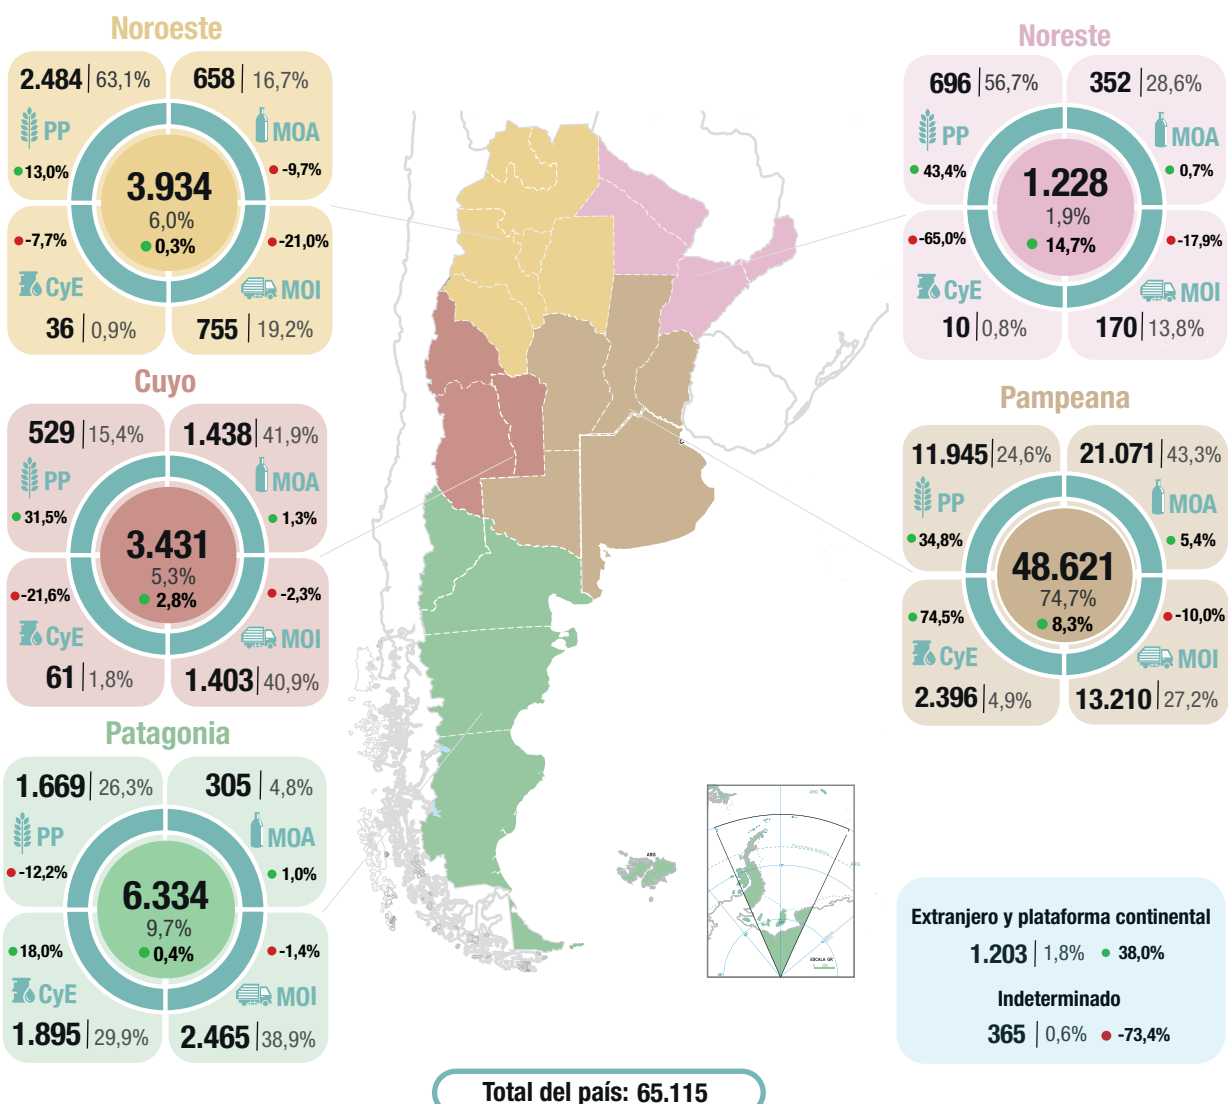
Noroeste

2.484 | 63,1%
658 | 16,7%
PP
MOA
13,0%
-9,7%
3.934
6,0%
0,3%
-7,7%
-21,0%
CyE
MOI
36 | 0,9%
755 | 19,2%

Noreste

696 | 56,7%
352 | 28,6%
PP
MOA
43,4%
0,7%
1.228
1,9%
14,7%
-65,0%
-17,9%
CyE
MOI
10 | 0,8%
170 | 13,8%

Cuyo

529 | 15,4%
1.438 | 41,9%
PP
MOA
31,5%
1,3%
3.431
5,3%
2,8%
-21,6%
-2,3%
CyE
MOI
61 | 1,8%
1.403 | 40,9%

Pampeana

11.945 | 24,6%
21.071 | 43,3%
PP
MOA
34,8%
5,4%
48.621
74,7%
8,3%
74,5%
-10,0%
CyE
MOI
2.396 | 4,9%
13.210 | 27,2%

Patagonia

1.669 | 26,3%
305 | 4,8%
PP
MOA
-12,2%
1,0%
6.334
9,7%
0,4%
18,0%
-1,4%
CyE
MOI
1.895 | 29,9%
2.465 | 38,9%

Extranjero y plataforma continental
1.203 | 1,8% 38,0%

Indeterminado
365 | 0,6% -73,4%

Total del país: 65.115